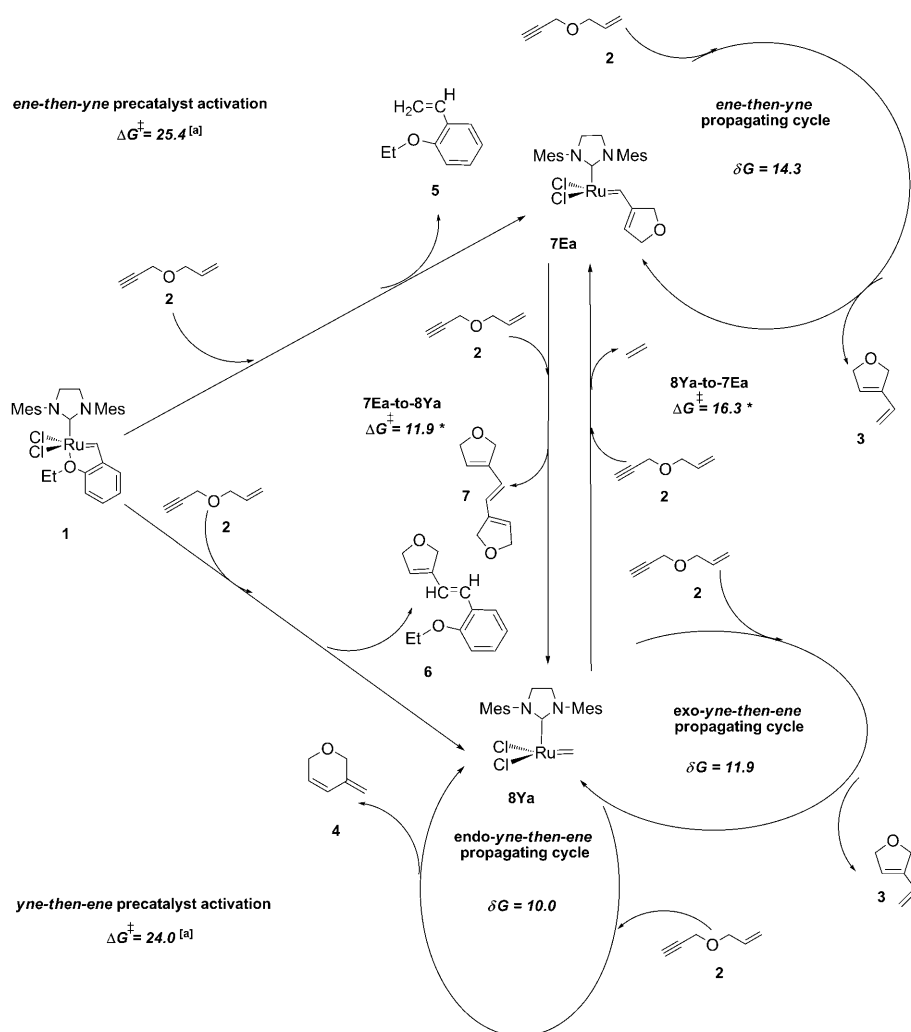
ene-then-yne precatalyst activation

$\Delta G^{\ddagger} = 25.4^{[a]}$

$H_2C$ H

Et O

5

2

ene-then-yne propagating cycle

$\delta G = 14.3$

Mes N N Mes

Cl

Cl Ru

7Ea

2

2

3

Mes N N Mes

Cl

Cl Ru

Et O

1

7Ea-to-8Ya

$\Delta G^{\ddagger} = 11.9$ *

8Ya-to-7Ea

$\Delta G^{\ddagger} = 16.3$ *

7

2

2

H

HC

Et O

6

2

Mes N N Mes

Cl

Cl Ru

8Ya

exo-yne-then-ene propagating cycle

$\delta G = 11.9$

4

endo-yne-then-ene propagating cycle

$\delta G = 10.0$

3

yne-then-ene precatalyst activation

$\Delta G^{\ddagger} = 24.0^{[a]}$

2